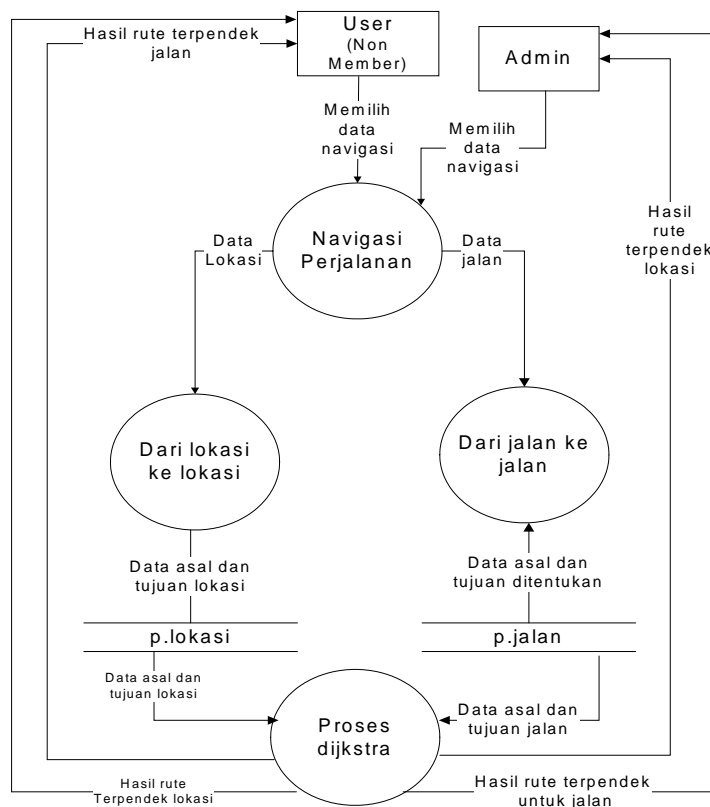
Hasil rute terpendek jalan

User (Non Member)

Admin

Memilih data navigasi

Memilih data navigasi

Hasil rute terpendek lokasi

Data Lokasi

Navigasi Perjalanan

Data jalan

Dari lokasi ke lokasi

Dari jalan ke jalan

Data asal dan tujuan lokasi

Data asal dan tujuan ditentukan

p.lokasi

p.jalan

Data asal dan tujuan lokasi

Data asal dan tujuan jalan

Proses dijkstra

Hasil rute Terpendek lokasi

Hasil rute terpendek untuk jalan